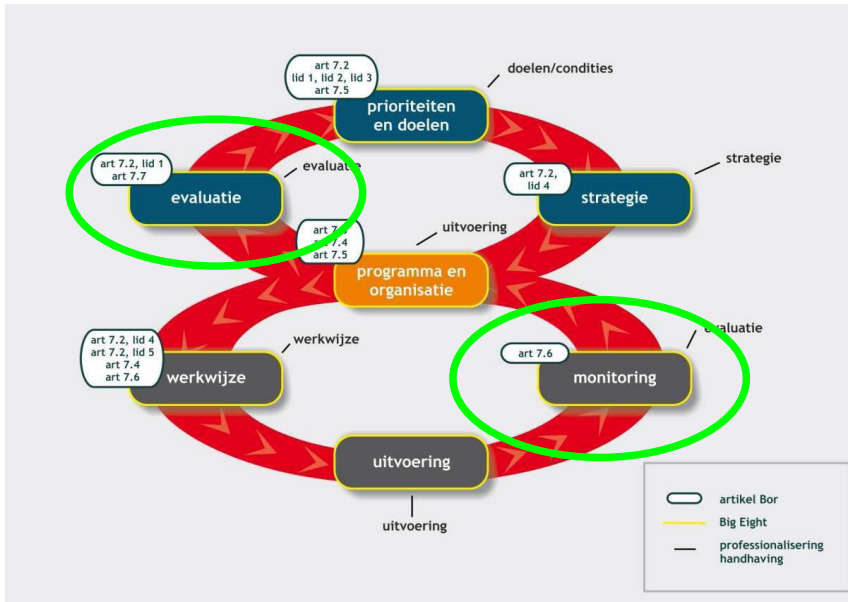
art 7.2
lid 1, lid 2, lid 3
art 7.5

prioriteiten
en doelen

doelen/condities

art 7.2, lid 1
art 7.7

evaluatie

evaluatie

art 7.2,
lid 4

strategie

strategie

art 7.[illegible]
art 7.4
art 7.5

uitvoering

programma en
organisatie

art 7.2, lid 4
art 7.2, lid 5
art 7.4
art 7.6

werkwijze

werkwijze

art 7.6

monitoring

evaluatie

uitvoering

uitvoering

artikel Bor
Big Eight
professionalisering handhaving